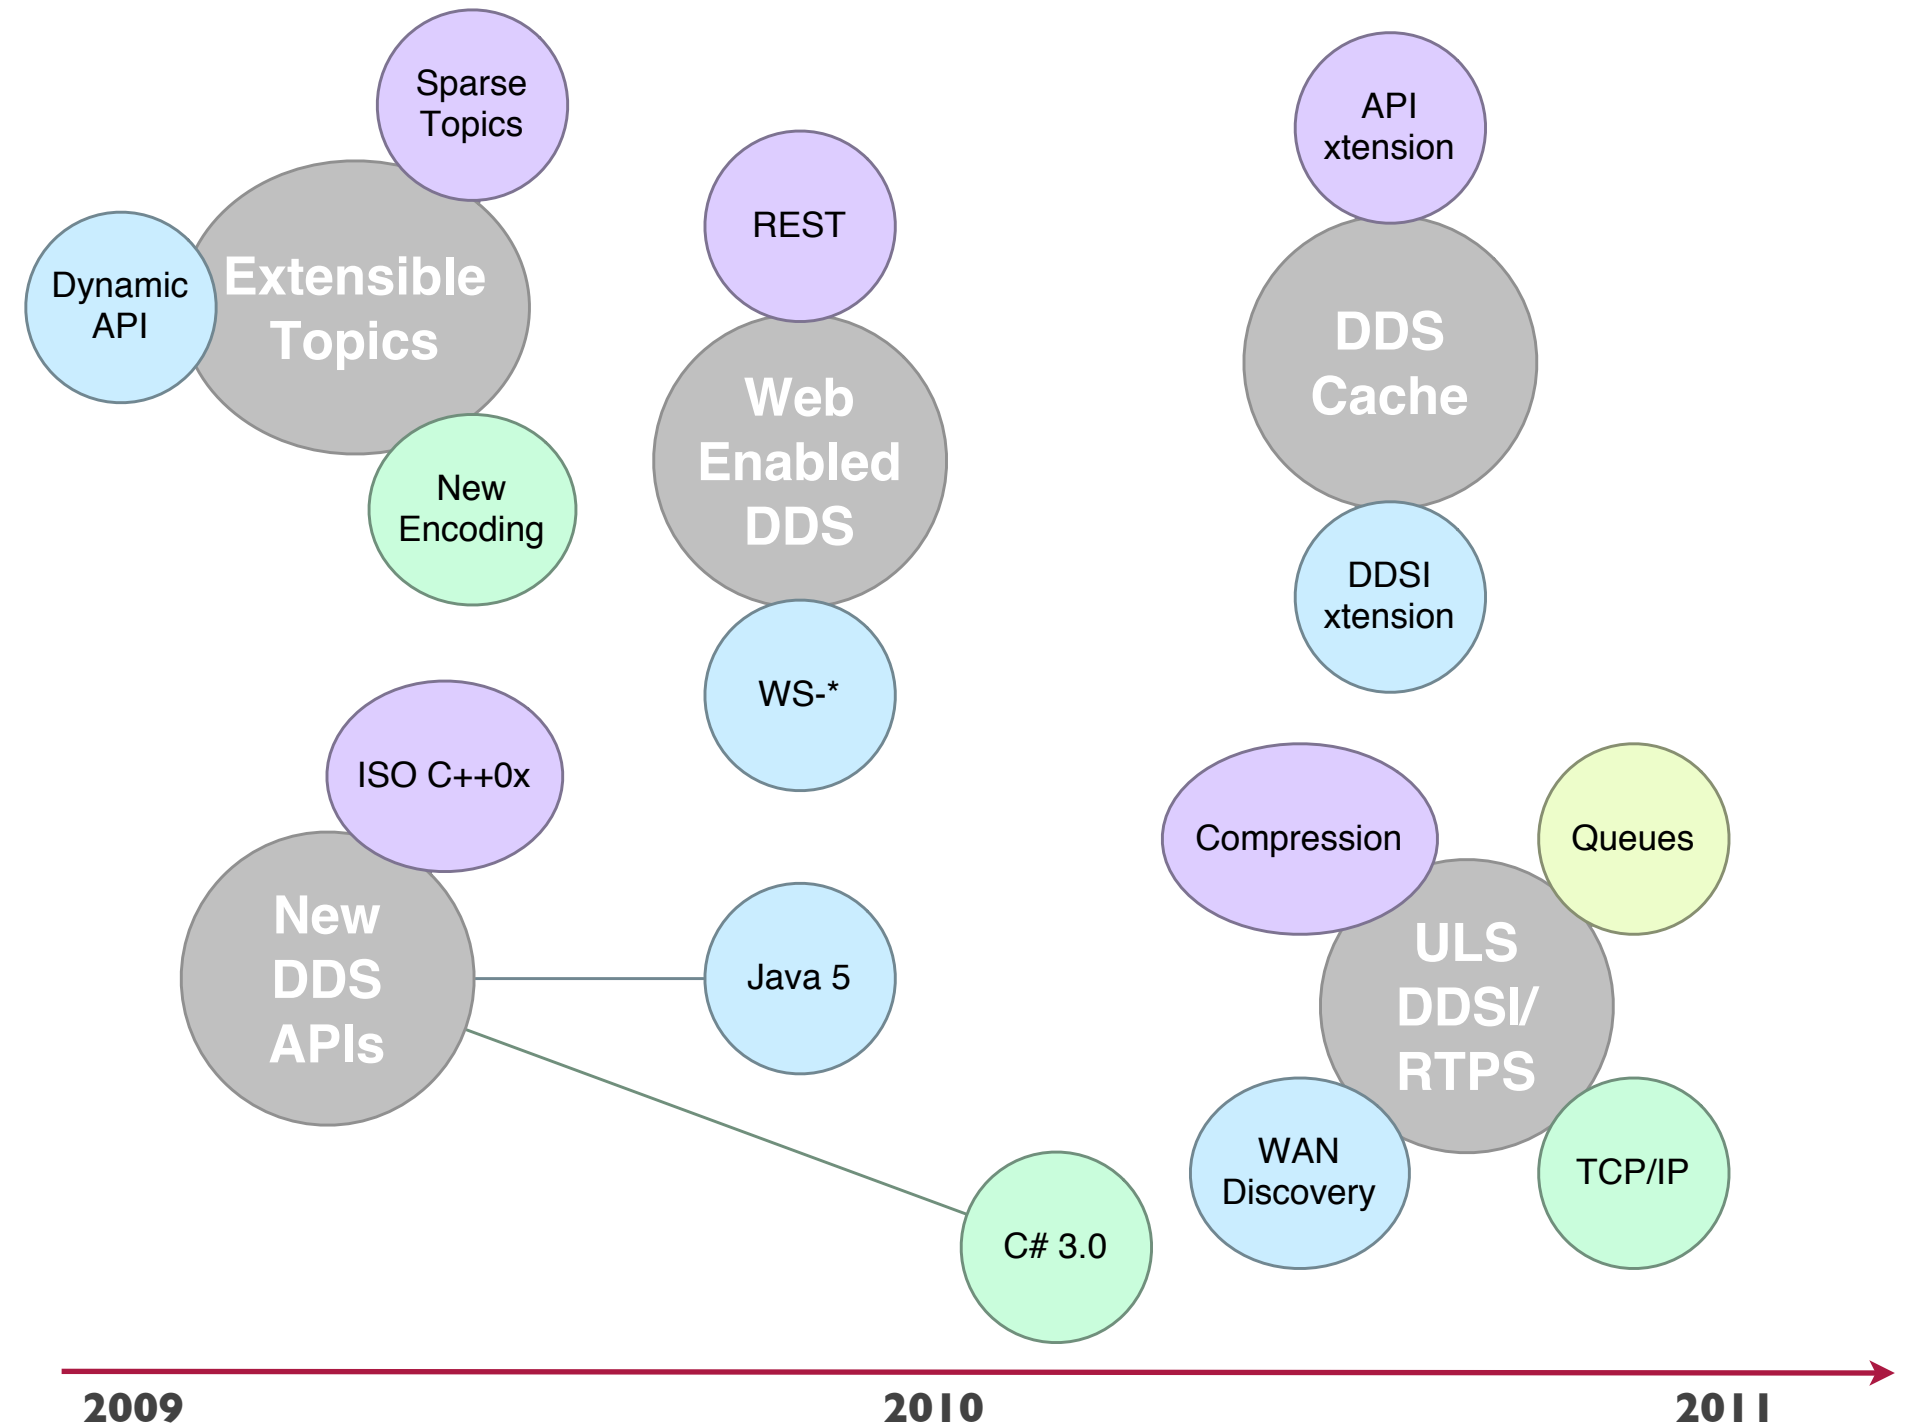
Sparse Topics

Dynamic API

Extensible Topics

New Encoding

REST

Web Enabled DDS

WS-*

API xtension

DDS Cache

DDSI xtension

ISO C++0x

New DDS APIs

Java 5

C# 3.0

Compression

Queues

ULS DDSI/ RTPS

WAN Discovery

TCP/IP

2009

2010

2011